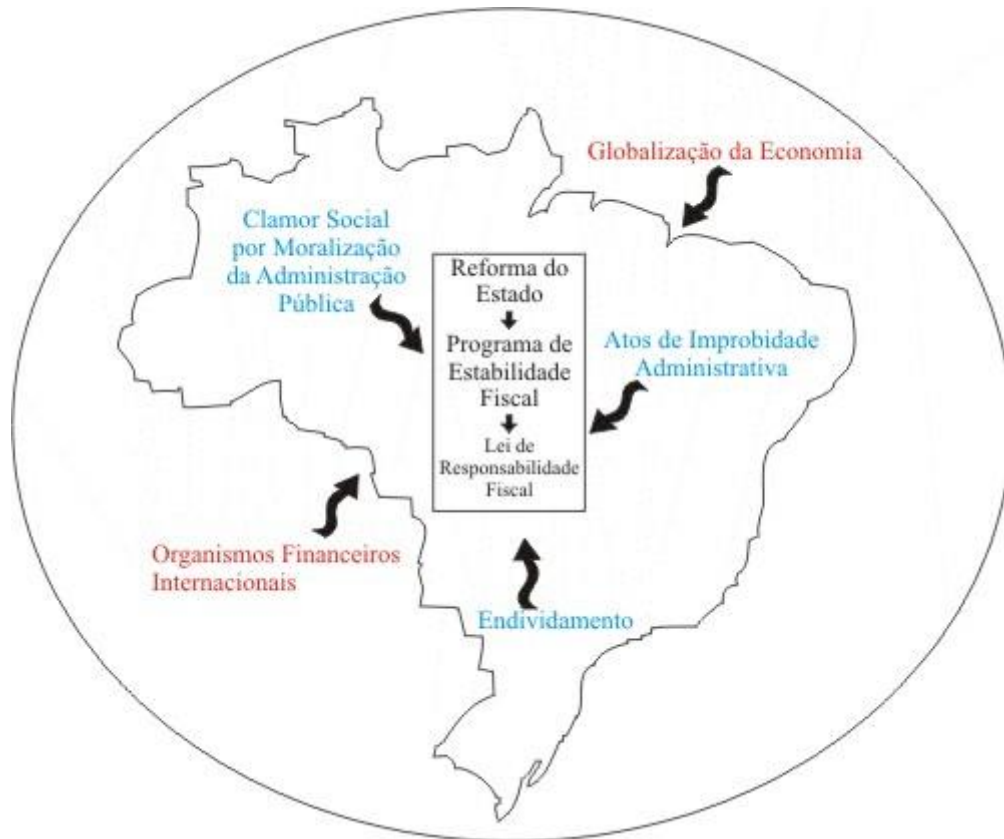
Globalização da Economia

Clamor Social por Moralização da Administração Pública

Reforma do Estado
Programa de Estabilidade Fiscal
Lei de Responsabilidade Fiscal

Atos de Improbidade Administrativa

Organismos Financeiros Internacionais

Endividamento